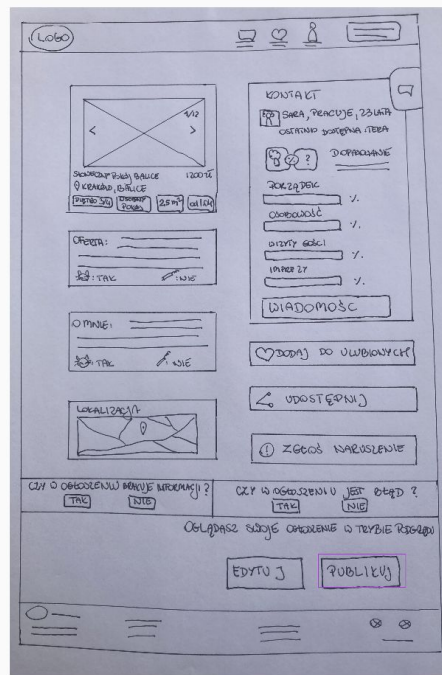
LOGO

1/12
<
>
SKOWRONY POKÓJ BALICE 1200 ZŁ
KRAKÓW, BALICE
PIĘTRO 3/4 | DOSTĘPNY POKÓJ | 25 m² | od 1.04

OFERTA:
TAK
NIE

O MNIE:
TAK
NIE

LOKALIZACJA

KONTAKT
SARA, PRACUJE, 23 LATA
OSTATNIO DOSTĘPNA 1TEGO
? DOPASOWANIE
PORZĄDEK
%
OSOBOWOŚĆ
%
WIZYTY GOŚCI
%
IMPREZY
%
WIADOMOŚĆ

DODAJ DO ULUBIONYCH
UDOSTĘPNIJ
ZGŁOŚ NARUSZENIE

CZY W OGŁOSZENIU BRAKUJE INFORMACJI? TAK NIE
CZY W OGŁOSZENIU JEST BŁĄD? TAK NIE

OGLĄDASZ SWOJE OGŁOSZENIE W TRYBIE PODGLĄDU
EDYTUJ
PUBLIKUJ